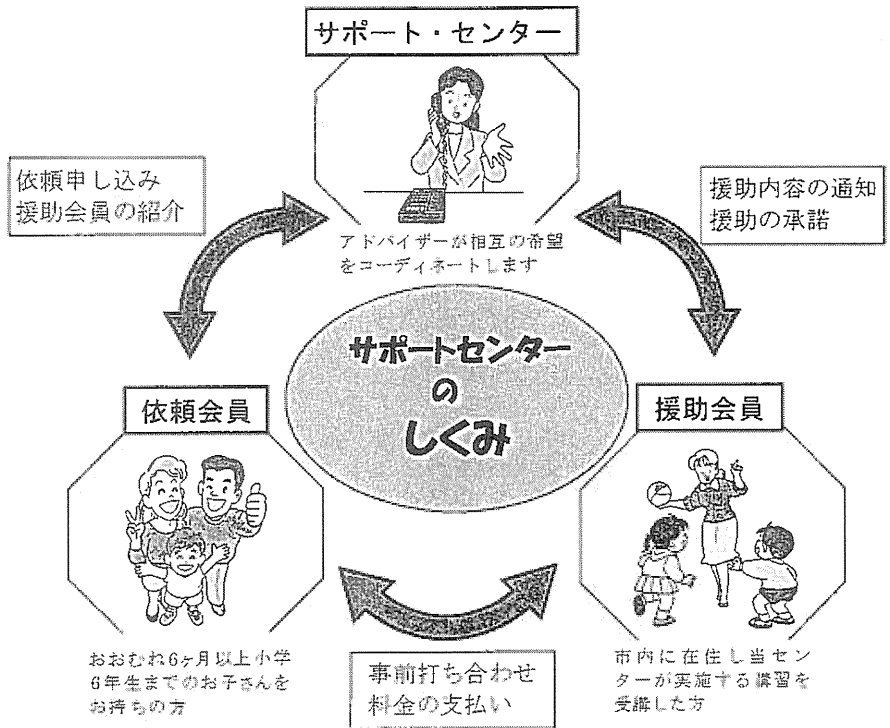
サポート・センター

依頼申し込み
援助会員の紹介

援助内容の通知
援助の承諾

アドバイザーが相互の希望をコーディネートします

サポートセンターのしくみ

依頼会員

援助会員

おおむね6ヶ月以上小学6年生までのお子さんをお持ちの方

事前打ち合わせ
料金の支払い

市内に在住し当センターが実施する講習を受講した方